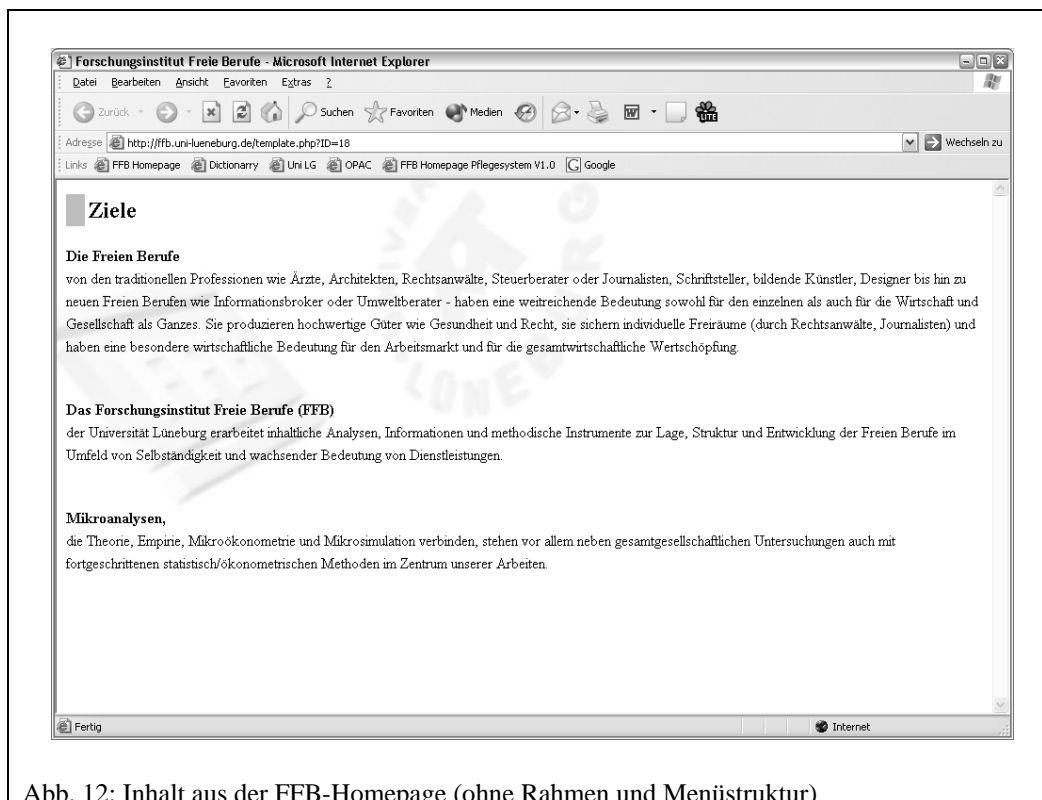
Forschungsinstitut Freie Berufe - Microsoft Internet Explorer

Datei Bearbeiten Ansicht Favoriten Extras ?

Zurück Suchen Favoriten Medien

Adresse http://ffb.uni-lueneburg.de/template.php?ID=18 Wechseln zu

Links FFB Homepage Dictionarry Uni LG OPAC FFB Homepage Pflegesystem V1.0 Google

Ziele

Die Freien Berufe
von den traditionellen Professionen wie Ärzte, Architekten, Rechtsanwälte, Steuerberater oder Journalisten, Schriftsteller, bildende Künstler, Designer bis hin zu neuen Freien Berufen wie Informationsbroker oder Umweltberater - haben eine weitreichende Bedeutung sowohl für den einzelnen als auch für die Wirtschaft und Gesellschaft als Ganzes. Sie produzieren hochwertige Güter wie Gesundheit und Recht, sie sichern individuelle Freiräume (durch Rechtsanwälte, Journalisten) und haben eine besondere wirtschaftliche Bedeutung für den Arbeitsmarkt und für die gesamtwirtschaftliche Wertschöpfung.

Das Forschungsinstitut Freie Berufe (FFB)
der Universität Lüneburg erarbeitet inhaltliche Analysen, Informationen und methodische Instrumente zur Lage, Struktur und Entwicklung der Freien Berufe im Umfeld von Selbständigkeit und wachsender Bedeutung von Dienstleistungen.

Mikroanalysen,
die Theorie, Empirie, Mikroökonometrie und Mikrosimulation verbinden, stehen vor allem neben gesamtgesellschaftlichen Untersuchungen auch mit fortgeschrittenen statistisch/ökonometrischen Methoden im Zentrum unserer Arbeiten.

Fertig Internet

Abb. 12: Inhalt aus der FFB-Homepage (ohne Rahmen und Menüstruktur)